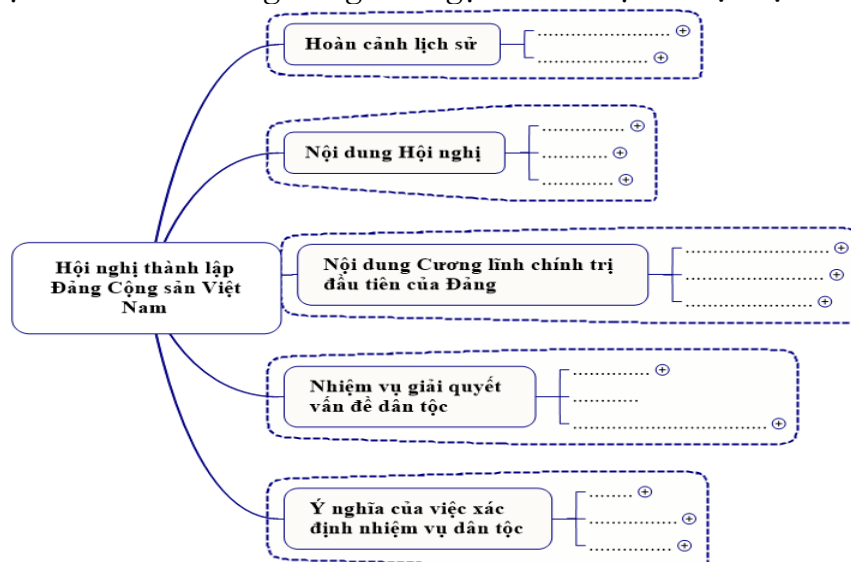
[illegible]

Hội nghị thành lập Đảng Cộng sản Việt Nam

Hoàn cảnh lịch sử
........................
......................

Nội dung Hội nghị
..............
............
............

Nội dung Cương lĩnh chính trị đầu tiên của Đảng
................................
..............................
...........................

Nhiệm vụ giải quyết vấn đề dân tộc
..............
............
.................................

Ý nghĩa của việc xác định nhiệm vụ dân tộc
.........
..................
..................